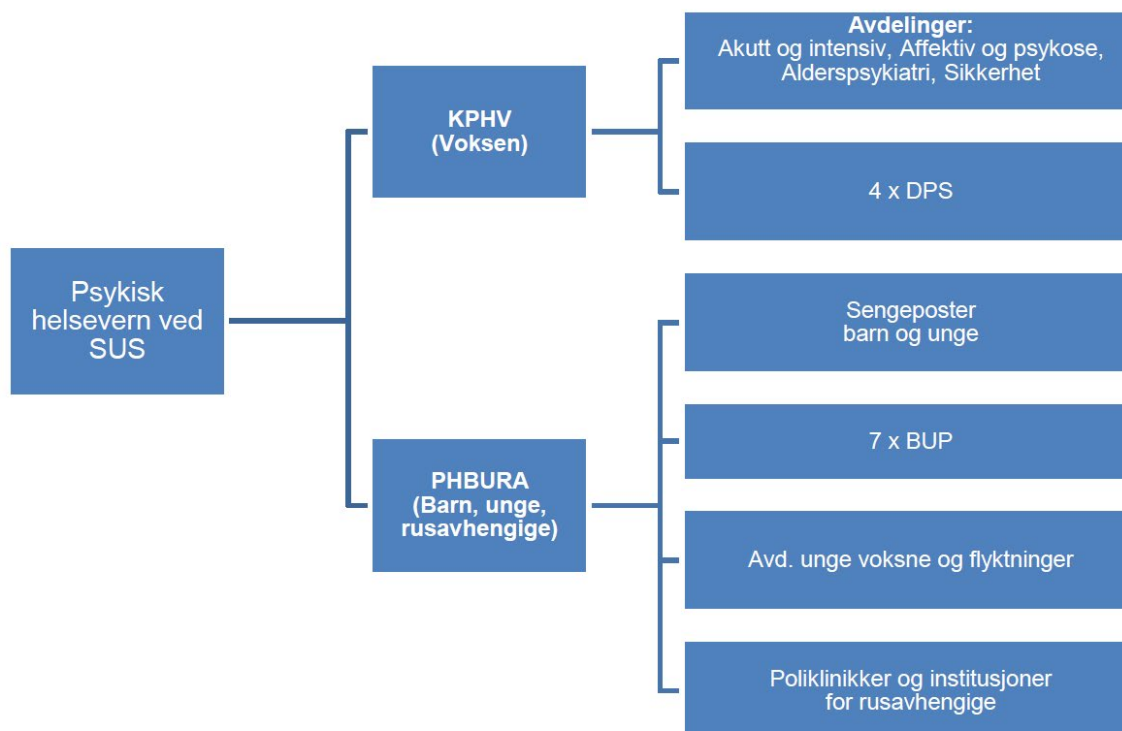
Psykisk helsevern ved SUS

KPHV (Voksen)

Avdelinger:
Akutt og intensiv, Affektiv og psykose, Alderspsykiatri, Sikkerhet

4 x DPS

PHBURA (Barn, unge, rusavhengige)

Sengeposter barn og unge

7 x BUP

Avd. unge voksne og flyktninger

Poliklinikker og institusjoner for rusavhengige